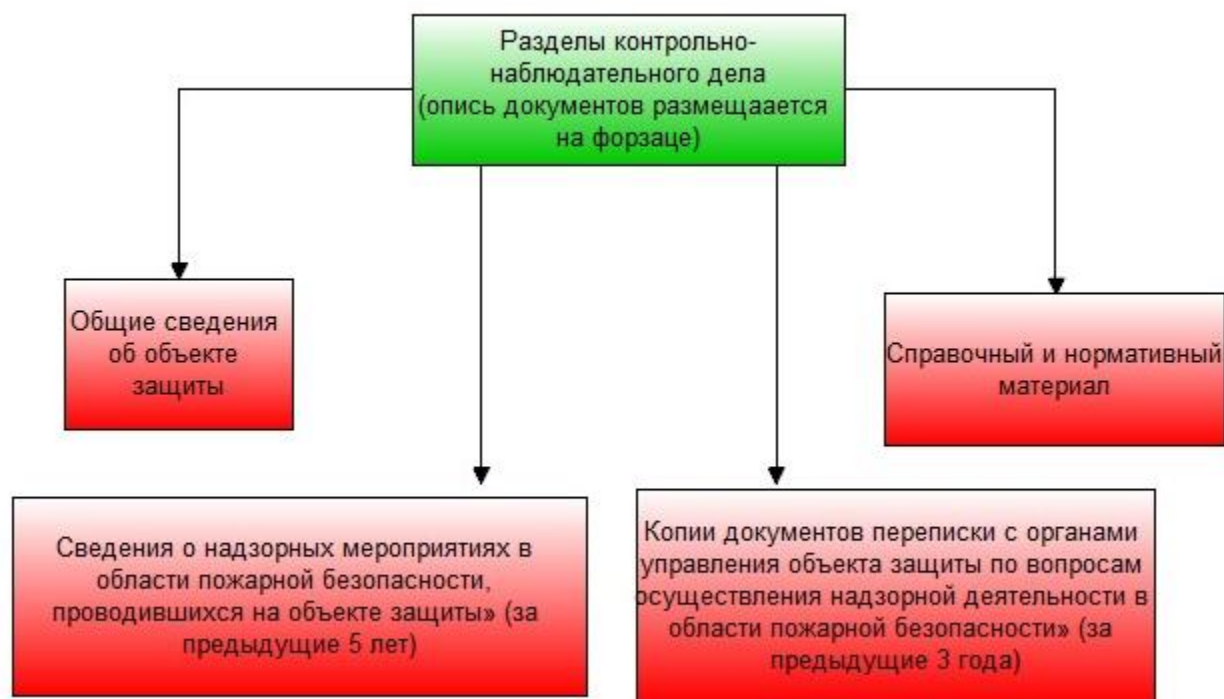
Разделы контрольно-наблюдательного дела (опись документов размещается на форзаце)

Общие сведения об объекте защиты

Справочный и нормативный материал

Сведения о надзорных мероприятиях в области пожарной безопасности, проводившихся на объекте защиты» (за предыдущие 5 лет)

Копии документов переписки с органами управления объекта защиты по вопросам осуществления надзорной деятельности в области пожарной безопасности» (за предыдущие 3 года)